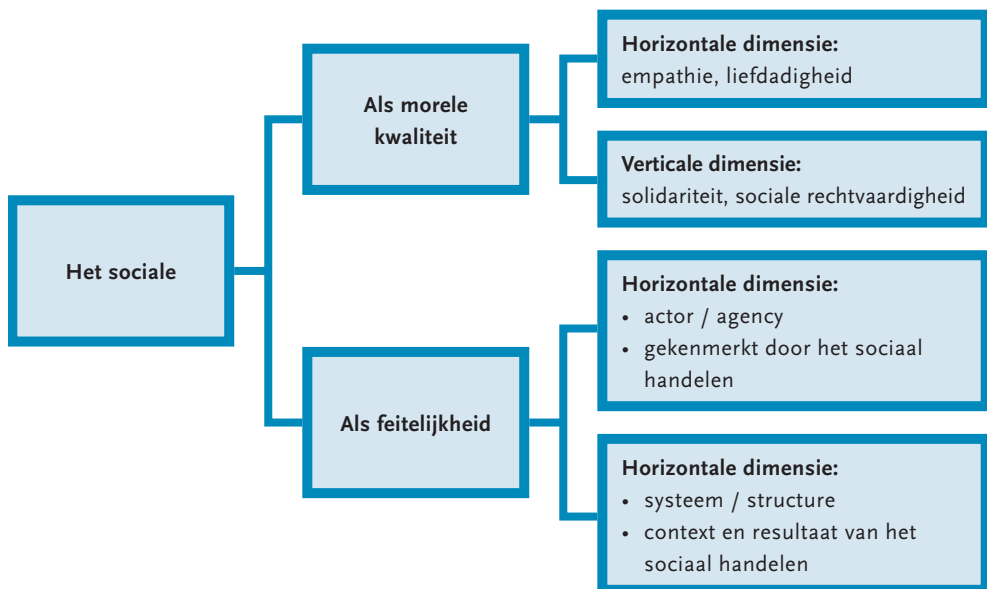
Het sociale

Als morele kwaliteit

Horizontale dimensie:
empathie, liefdadigheid

Verticale dimensie:
solidariteit, sociale rechtvaardigheid

Als feitelijkheid

Horizontale dimensie:
- actor / agency
- gekenmerkt door het sociaal handelen

Horizontale dimensie:
- systeem / structure
- context en resultaat van het sociaal handelen